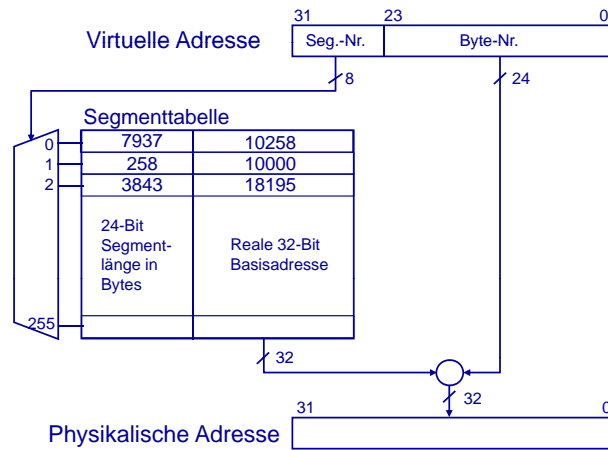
31 23 0

Virtuelle Adresse

Seg.-Nr.

Byte-Nr.

8

24

Segmenttabelle

0
1
2

| 7937 | 10258 |
|---|---|
| 258 | 10000 |
| 3843 | 18195 |
| 24-Bit Segmentlänge in Bytes | Reale 32-Bit Basisadresse |

255

32

32

31 0

Physikalische Adresse